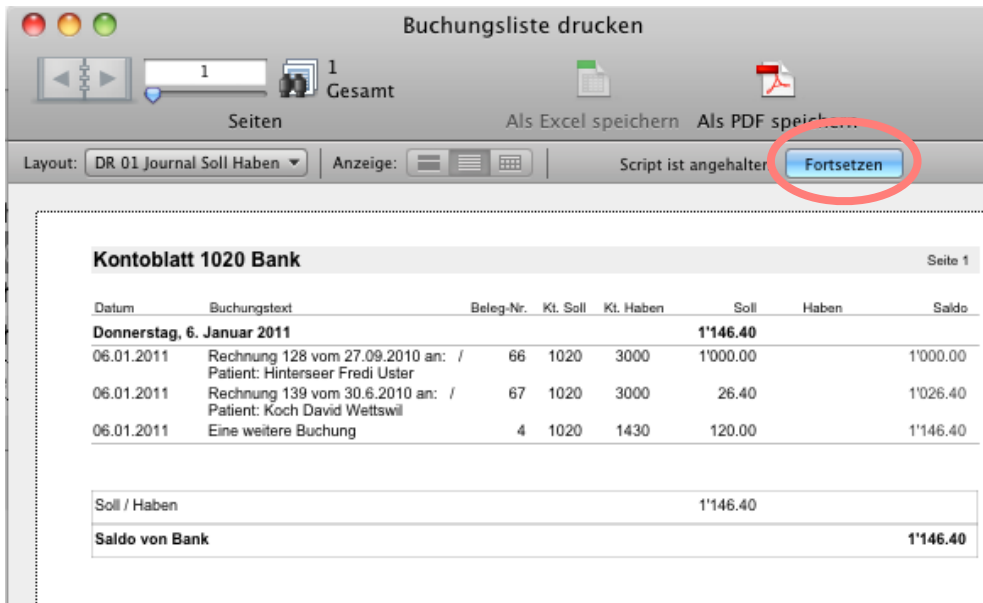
Buchungsliste drucken

1

1
Gesamt

Seiten

Als Excel speichern

Als PDF speichern

Layout: DR 01 Journal Soll Haben

Anzeige:

Script ist angehalten

Fortsetzen

Kontoblatt 1020 Bank

Seite 1

| Datum | Buchungstext | Beleg-Nr. | Kt. Soll | Kt. Haben | Soll | Haben | Saldo |
|---|---|---|---|---|---|---|---|
| Donnerstag, 6. Januar 2011 | | | | | 1'146.40 | | |
| 06.01.2011 | Rechnung 128 vom 27.09.2010 an: / Patient: Hinterseer Fredi Uster | 66 | 1020 | 3000 | 1'000.00 | | 1'000.00 |
| 06.01.2011 | Rechnung 139 vom 30.6.2010 an: / Patient: Koch David Wettswil | 67 | 1020 | 3000 | 26.40 | | 1'026.40 |
| 06.01.2011 | Eine weitere Buchung | 4 | 1020 | 1430 | 120.00 | | 1'146.40 |

| | | | |
|---|---|---|---|
| Soll / Haben | 1'146.40 | | |
| Saldo von Bank | | | 1'146.40 |